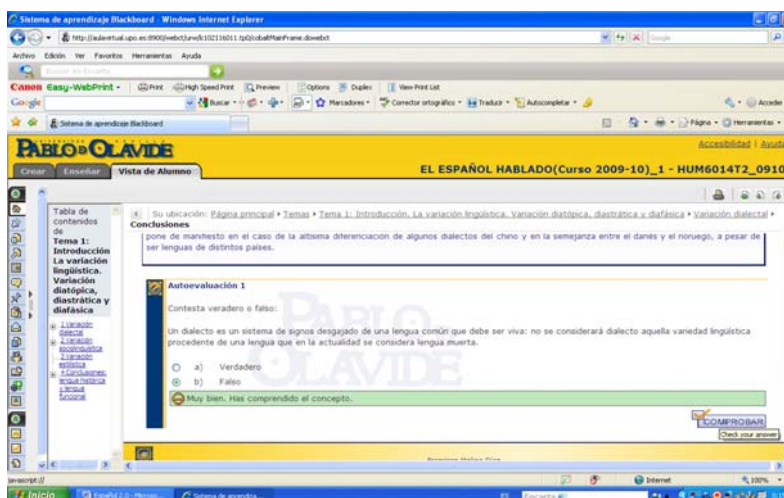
Sistema de aprendizaje Blackboard - Windows Internet Explorer

http://aulavirtual.upo.es:8900/webct/urw/lc102116011.tp0/cobaltMainFrame.dowebct

Archivo Edición Ver Favoritos Herramientas Ayuda

Canon Easy-WebPrint - Print High Speed Print Preview Options Duplex View Print List

Google

Buscar Marcadores Corrector ortográfico Traducir Autocompletar Acceder

Sistema de aprendizaje Blackboard

Página Herramientas

PABLO DE OLAVIDE

Accesibilidad | Ayuda

Crear Enseñar Vista de Alumno

EL ESPAÑOL HABLADO(Curso 2009-10)_1 - HUM6014T2_0910

Tabla de contenidos de Tema 1: Introducción La variación lingüística. Variación diatópica, diastrática y diafásica

1.Variación dialectal
2.Variación sociolingüística
3.Variación estilística
4.Conclusiones: lengua histórica y lengua funcional

Su ubicación: Página principal > Temas > Tema 1: Introducción. La variación lingüística. Variación diatópica, diastrática y diafásica > Variación dialectal >

Conclusiones

pone de manifiesto en el caso de la altísima diferenciación de algunos dialectos del chino y en la semejanza entre el danés y el noruego, a pesar de ser lenguas de distintos países.

Autoevaluación 1

Contesta veradero o falso:

Un dialecto es un sistema de signos desgajado de una lengua común que debe ser viva: no se considerará dialecto aquella variedad lingüística procedente de una lengua que en la actualidad se considera lengua muerta.

a) Verdadero
b) Falso

Muy bien. Has comprendido el concepto.

COMPROBAR

Check your answer

javascript:;

Internet

100%

Inicio

Español 2.0 - Microso...

Sistema de aprendiza...

Escriba